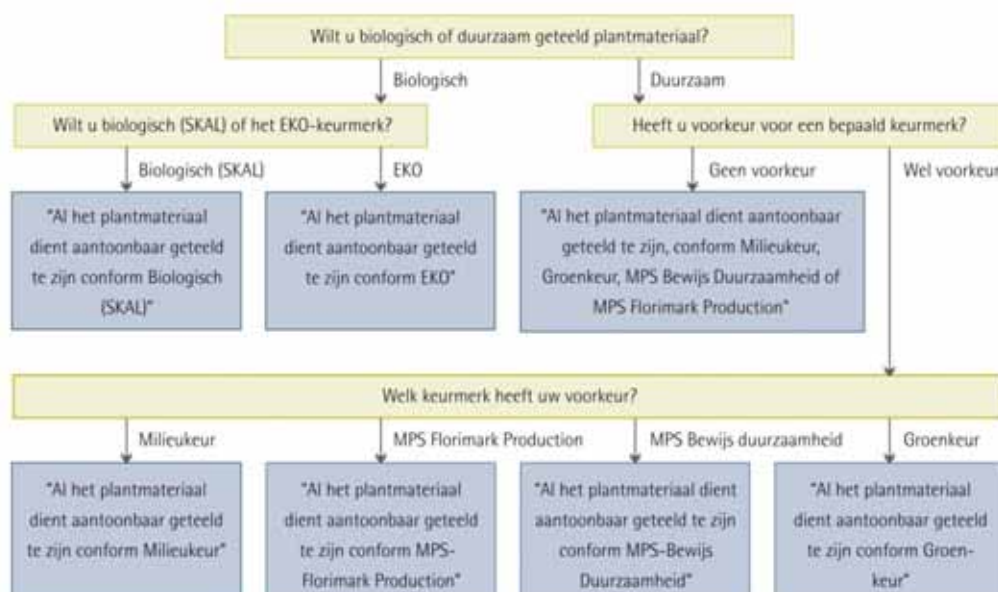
Wilt u biologisch of duurzaam geteeld plantmateriaal?

Biologisch

Duurzaam

Wilt u biologisch (SKAL) of het EKO-keurmerk?

Heeft u voorkeur voor een bepaald keurmerk?

Biologisch (SKAL)

EKO

Geen voorkeur

Wel voorkeur

"Al het plantmateriaal dient aantoonbaar geteeld te zijn conform Biologisch (SKAL)"

"Al het plantmateriaal dient aantoonbaar geteeld te zijn conform EKO"

"Al het plantmateriaal dient aantoonbaar geteeld te zijn, conform Milieukeur, Groenkeur, MPS Bewijs Duurzaamheid of MPS Florimark Production"

Welk keurmerk heeft uw voorkeur?

Milieukeur

MPS Florimark Production

MPS Bewijs duurzaamheid

Groenkeur

"Al het plantmateriaal dient aantoonbaar geteeld te zijn conform Milieukeur"

"Al het plantmateriaal dient aantoonbaar geteeld te zijn conform MPS-Florimark Production"

"Al het plantmateriaal dient aantoonbaar geteeld te zijn conform MPS-Bewijs Duurzaamheid"

"Al het plantmateriaal dient aantoonbaar geteeld te zijn conform Groenkeur"